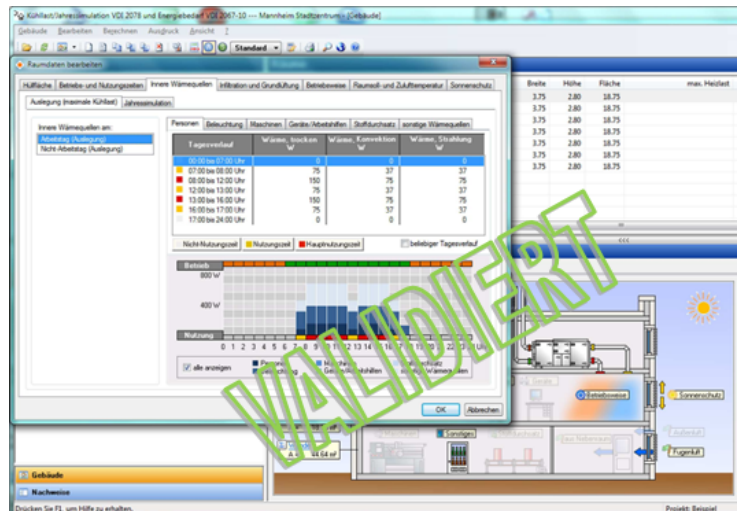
Kühllast/Jahressimulation VDI 2078 und Energiebedarf VDI 2067-10 --- Mannheim Stadtzentrum - [Gebäude]

Gebäude Bearbeiten Berechnen Ausdruck Ansicht ?

Standard

Raumdaten bearbeiten

Hüllfläche | Betriebs- und Nutzungszeiten | Innere Wärmequellen | Infiltration und Grundlüftung | Betriebsweise | Raumsoll- und Zulufttemperatur | Sonnenschutz

Auslegung (maximale Kühllast) | Jahressimulation

Innere Wärmequellen am:
Arbeitstag (Auslegung)
Nicht-Arbeitstag (Auslegung)

Personen | Beleuchtung | Maschinen | Geräte/Arbeitshilfen | Stoffdurchsatz | sonstige Wärmequellen

| Tagesverlauf | Wärme, trocken W | Wärme, Konvektion W | Wärme, Strahlung W |
|---|---|---|---|
| 00:00 bis 07:00 Uhr | 0 | 0 | 0 |
| 07:00 bis 08:00 Uhr | 75 | 37 | 37 |
| 08:00 bis 12:00 Uhr | 150 | 75 | 75 |
| 12:00 bis 13:00 Uhr | 75 | 37 | 37 |
| 13:00 bis 16:00 Uhr | 150 | 75 | 75 |
| 16:00 bis 17:00 Uhr | 75 | 37 | 37 |
| 17:00 bis 24:00 Uhr | 0 | 0 | 0 |

Nicht-Nutzungszeit | Nutzungszeit | Hauptnutzungszeit | beliebiger Tagesverlauf

Betrieb
800 W
400 W
Nutzung
0 1 2 3 4 5 6 7 8 9 10 11 12 13 14 15 16 17 18 19 20 21 22 23 Uhr

alle anzeigen | Personen | Beleuchtung | Maschinen | Geräte/Arbeitshilfen | Stoffdurchsatz | sonstige Wärmequellen

OK | Abbrechen

| Breite | Höhe | Fläche | max. Heizlast |
|---|---|---|---|
| 3.75 | 2.80 | 18.75 | |
| 3.75 | 2.80 | 18.75 | |
| 3.75 | 2.80 | 18.75 | |
| 3.75 | 2.80 | 18.75 | |
| 3.75 | 2.80 | 18.75 | |
| 3.75 | 2.80 | 18.75 | |
| 3.75 | 2.80 | 18.75 | |

VALIDIERT

Betriebsweise
Sonnenschutz
Sonstiges
Fugenluft
A = 44.64 m²

Gebäude
Nachweise

Drücken Sie F1, um Hilfe zu erhalten.
Projekt: Beispiel